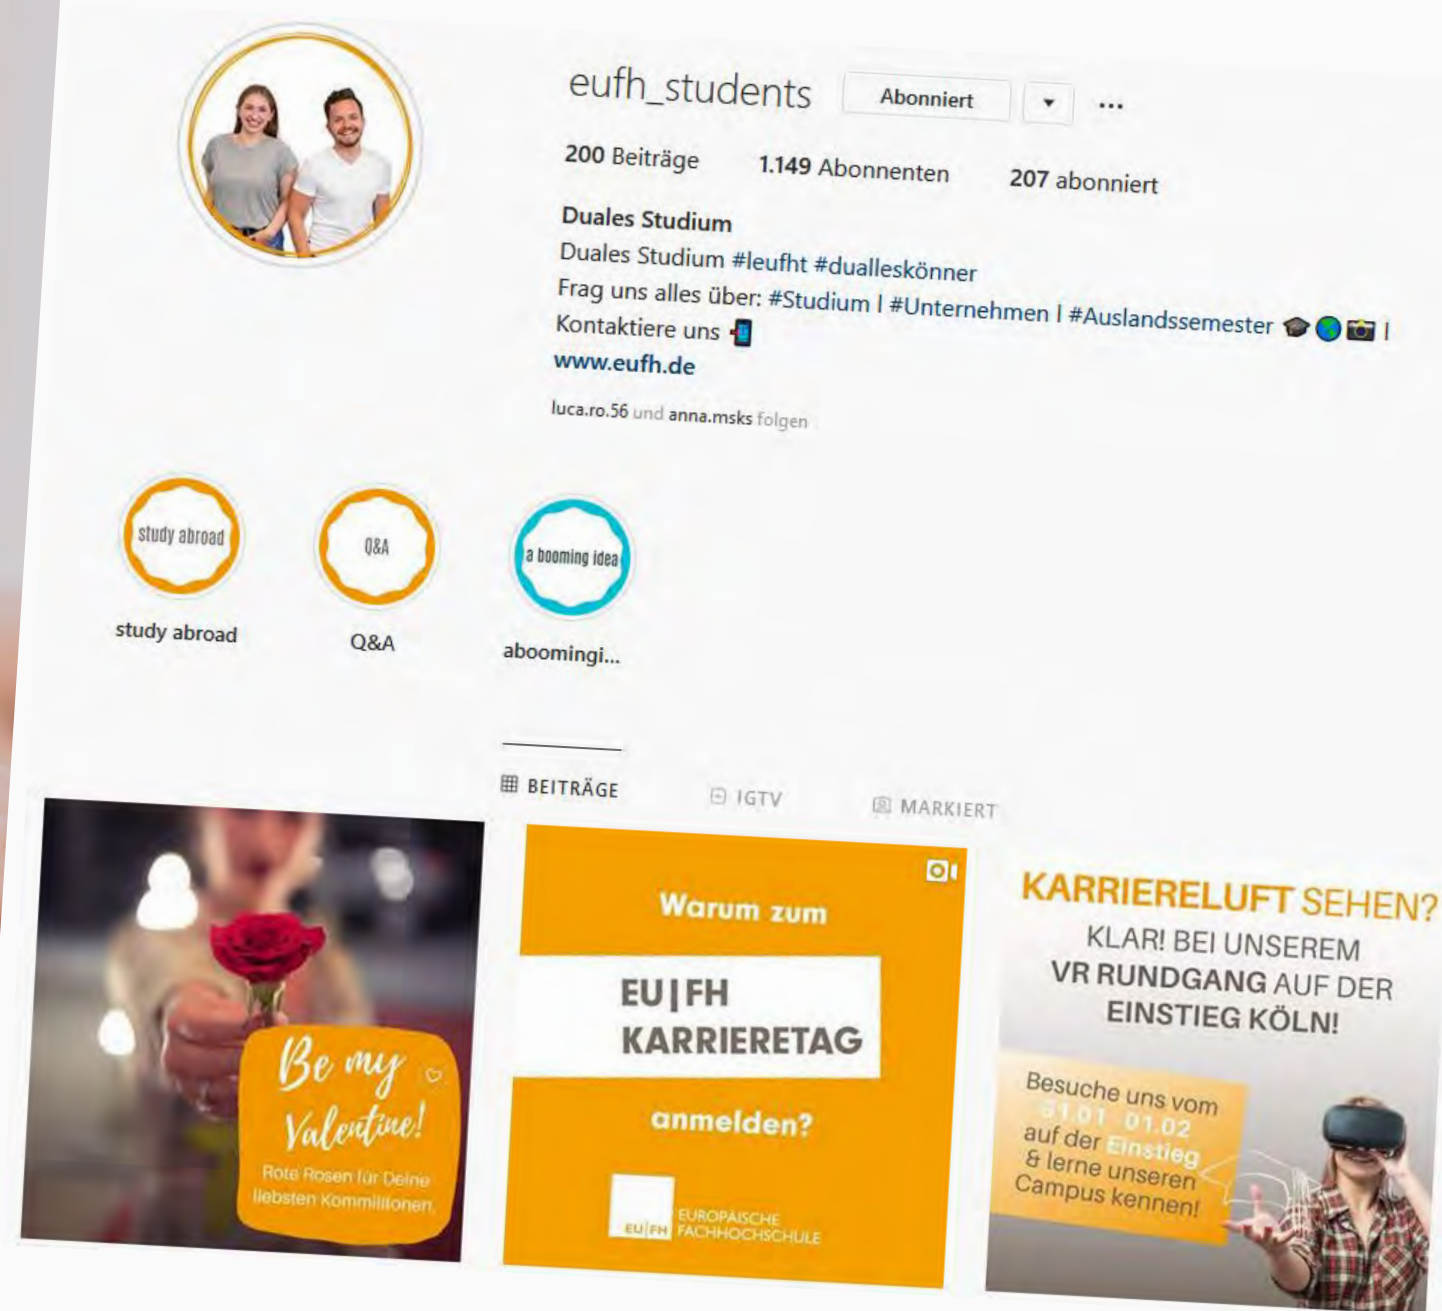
eufh_students Abonniert ▾ ...

200 Beiträge 1.149 Abonnenten 207 abonniert

Duales Studium
Duales Studium #leufht #dualleskönner
Frag uns alles über: #Studium | #Unternehmen | #Auslandssemester 🎓🌎📷 |
Kontaktiere uns 📲
www.eufh.de

luca.ro.56 und anna.msks folgen

study abroad
study abroad

Q&A
Q&A

a booming idea
aboomingi...

BEITRÄGE IGTV MARKIERT

Be my Valentine!
Rote Rosen für Deine liebsten Kommilitonen.

Warum zum
EU|FH KARRIERETAG
anmelden?
EU|FH EUROPÄISCHE FACHHOCHSCHULE

KARRIERELUFT SEHEN?
KLAR! BEI UNSEREM VR RUNDGANG AUF DER EINSTIEG KÖLN!
Besuche uns vom 31.01 - 01.02 auf der Einstieg & lerne unseren Campus kennen!